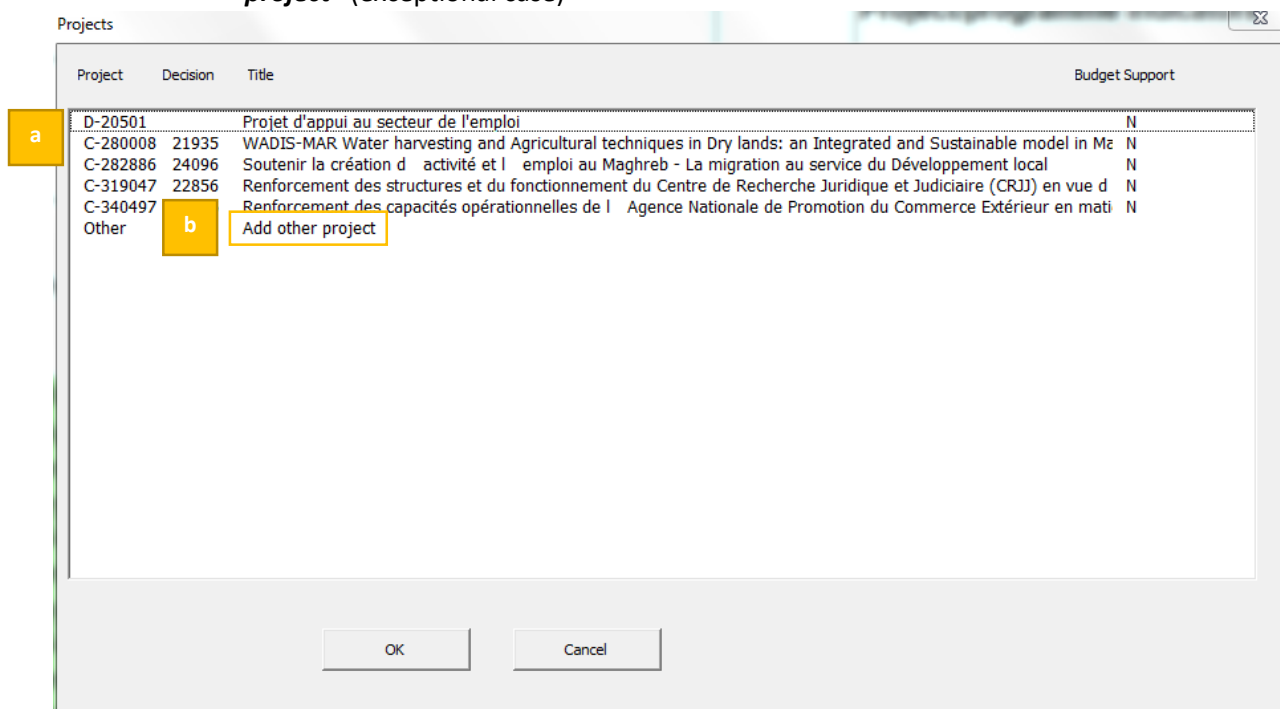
Projects

| Project | Decision | Title | Budget Support |
|---|---|---|---|
| D-20501 | | Projet d'appui au secteur de l'emploi | N |
| C-280008 | 21935 | WADIS-MAR Water harvesting and Agricultural techniques in Dry lands: an Integrated and Sustainable model in Ma | N |
| C-282886 | 24096 | Soutenir la création d activité et l emploi au Maghreb - La migration au service du Développement local | N |
| C-319047 | 22856 | Renforcement des structures et du fonctionnement du Centre de Recherche Juridique et Judiciaire (CRJJ) en vue d | N |
| C-340497 | | Renforcement des capacités opérationnelles de l Agence Nationale de Promotion du Commerce Extérieur en mati | N |
| Other | | Add other project | |

a

b

OK

Cancel